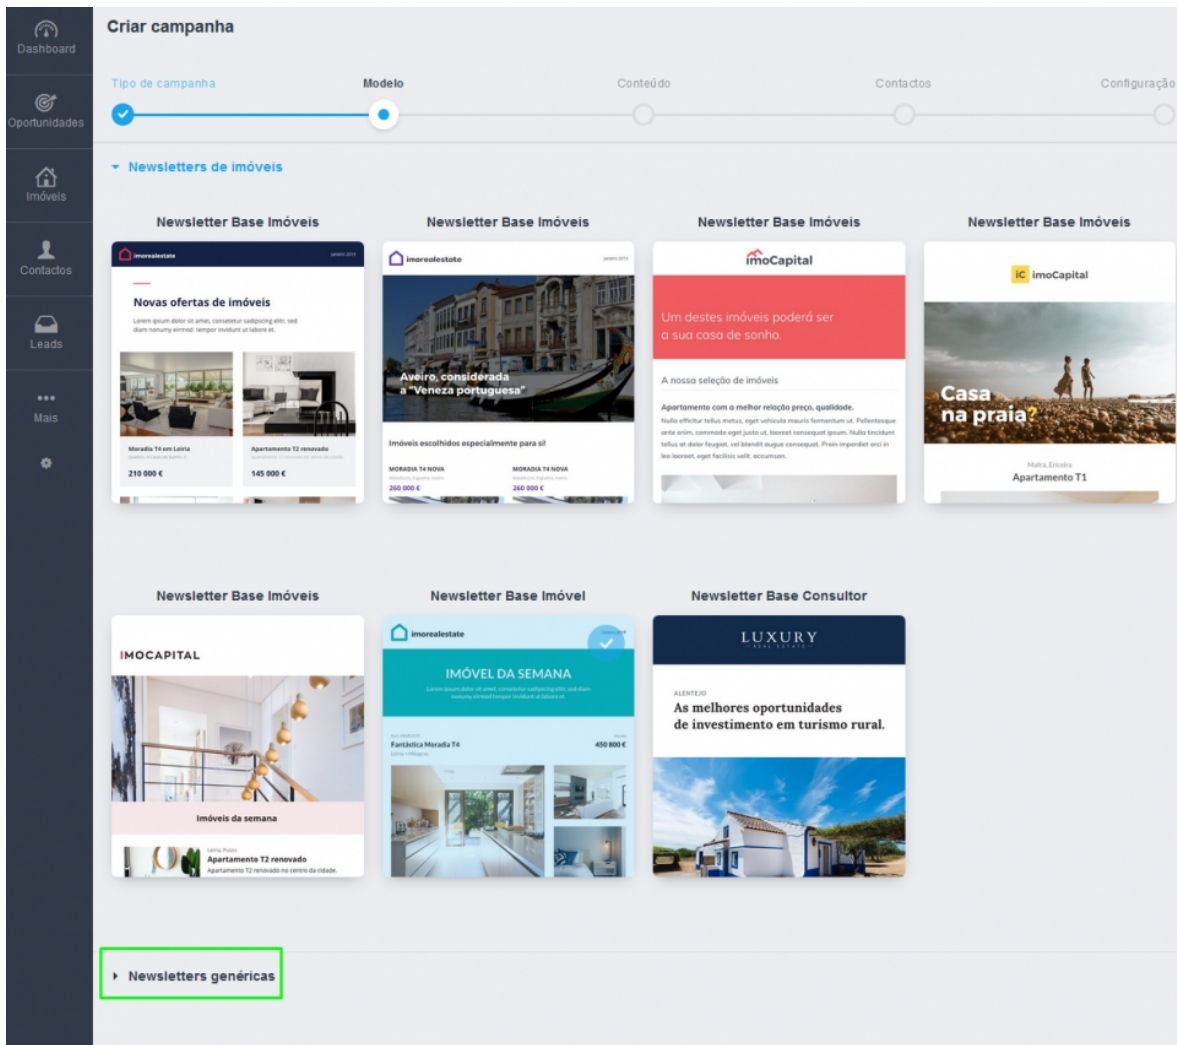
Dashboard

Oportunidades

Imóveis

Contactos

Leads

•••
Mais

Criar campanha

Tipo de campanha
Modelo
Conteúdo
Contactos
Configuração

Newsletters de imóveis

Newsletter Base Imóveis
imorealestate
Novas ofertas de imóveis
Moradia T4 em Leiria
210 000 €
Apartamento T2 renovado
145 000 €

Newsletter Base Imóveis
imorealestate
Aveiro, considerada a "Veneza portuguesa"
Imóveis escolhidos especialmente para si!
MORADIA T4 NOVA
260 000 €
MORADIA T4 NOVA
260 000 €

Newsletter Base Imóveis
imoCapital
Um destes imóveis poderá ser a sua casa de sonho.
A nossa seleção de imóveis
Apartamento com a melhor relação preço, qualidade.

Newsletter Base Imóveis
iC imoCapital
Casa na praia?
Mafra, Ericeira
Apartamento T1

Newsletter Base Imóveis
IMOCAPITAL
Imóveis da semana
Leiria, Pousos
Apartamento T2 renovado
Apartamento T2 renovado no centro da cidade.

Newsletter Base Imóvel
imorealestate
IMÓVEL DA SEMANA
Fantástica Moradia T4
450 800 €

Newsletter Base Consultor
LUXURY
REAL ESTATE
ALENTEJO
As melhores oportunidades de investimento em turismo rural.

Newsletters genéricas